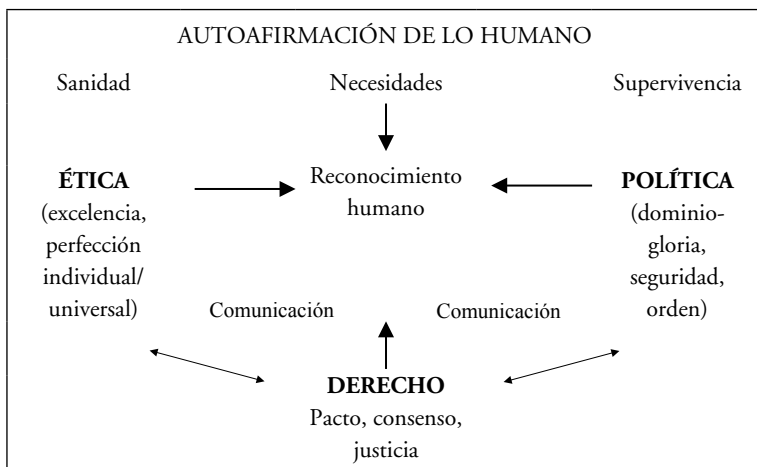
AUTOAFIRMACIÓN DE LO HUMANO

Sanidad

Necesidades

Supervivencia

ÉTICA
(excelencia, perfección individual/ universal)

Reconocimiento humano

POLÍTICA
(dominio-gloria, seguridad, orden)

Comunicación

Comunicación

DERECHO
Pacto, consenso, justicia